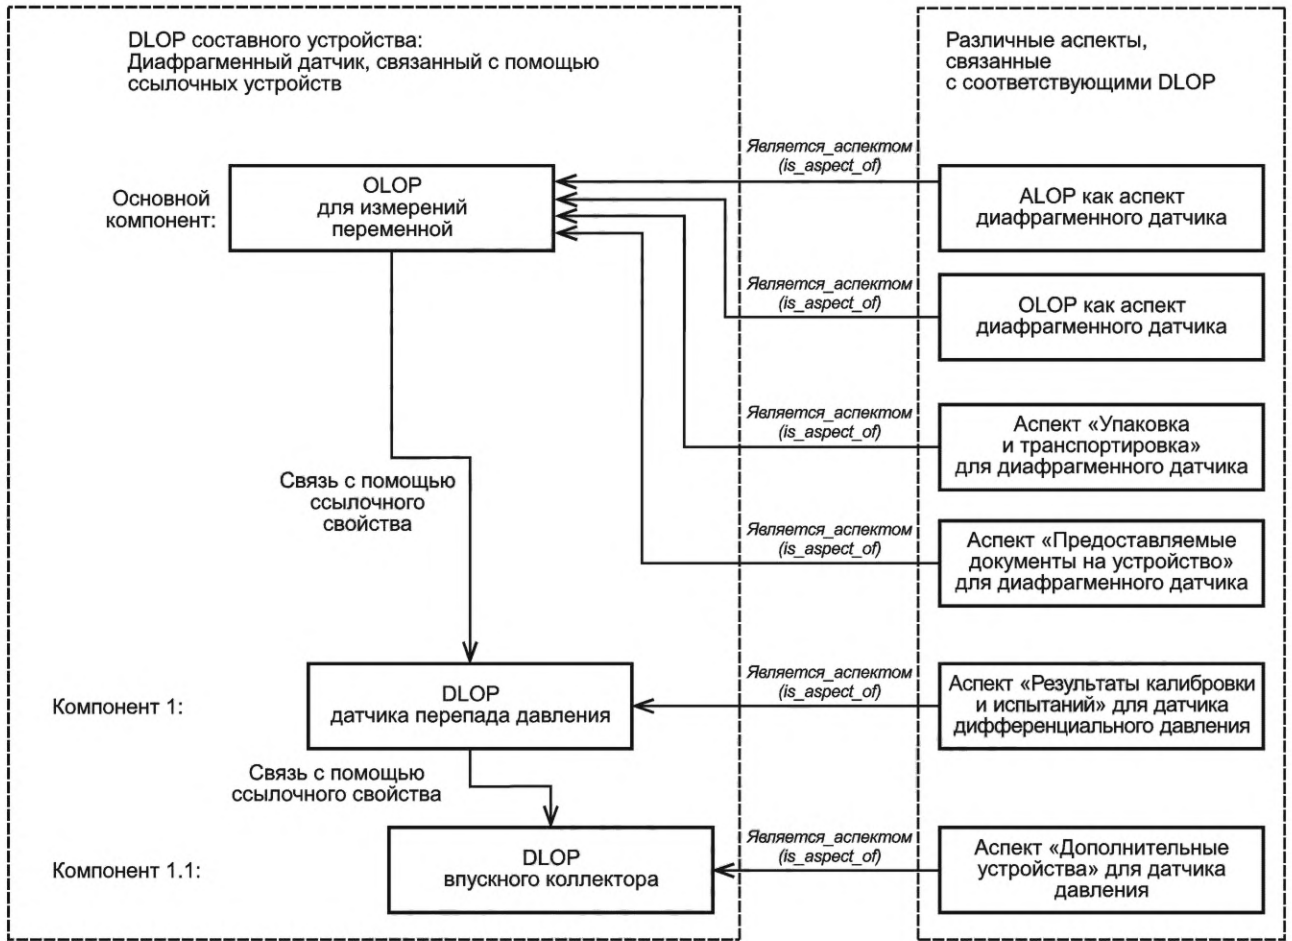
DLOP составного устройства: Диафрагменный датчик, связанный с помощью ссылочных устройств

Различные аспекты, связанные с соответствующими DLOP

Является_аспектом (is_aspect_of)

Основной компонент:

OLOP для измерений переменной

ALOP как аспект диафрагменного датчика

Является_аспектом (is_aspect_of)

OLOP как аспект диафрагменного датчика

Является_аспектом (is_aspect_of)

Аспект «Упаковка и транспортировка» для диафрагменного датчика

Связь с помощью ссылочного свойства

Является_аспектом (is_aspect_of)

Аспект «Предоставляемые документы на устройство» для диафрагменного датчика

Является_аспектом (is_aspect_of)

Компонент 1:

DLOP датчика перепада давления

Аспект «Результаты калибровки и испытаний» для датчика дифференциального давления

Связь с помощью ссылочного свойства

Является_аспектом (is_aspect_of)

Компонент 1.1:

DLOP впускного коллектора

Аспект «Дополнительные устройства» для датчика давления